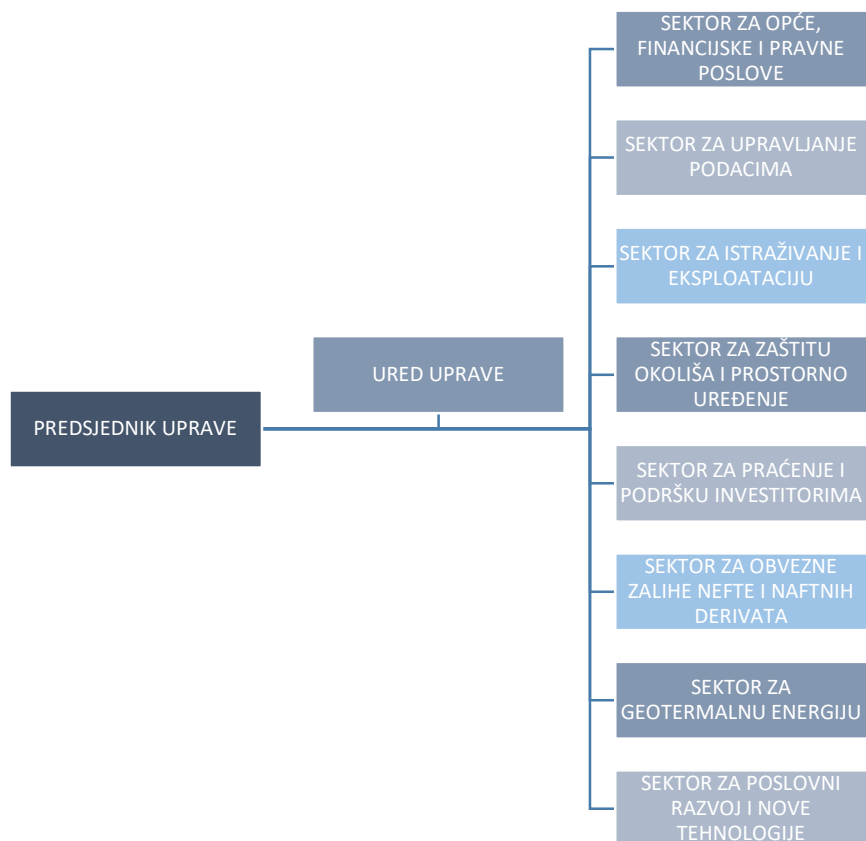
PREDSJEDNIK UPRAVE

URED UPRAVE

SEKTOR ZA OPĆE, FINANCIJSKE I PRAVNE POSLOVE

SEKTOR ZA UPRAVLJANJE PODACIMA

SEKTOR ZA ISTRAŽIVANJE I EKSPLOATACIJU

SEKTOR ZA ZAŠTITU OKOLIŠA I PROSTORNO UREĐENJE

SEKTOR ZA PRAĆENJE I PODRŠKU INVESTITORIMA

SEKTOR ZA OBVEZNE ZALIHE NEFTE I NAFTNIH DERIVATA

SEKTOR ZA GEOTERMALNU ENERGIJU

SEKTOR ZA POSLOVNI RAZVOJ I NOVE TEHNOLOGIJE